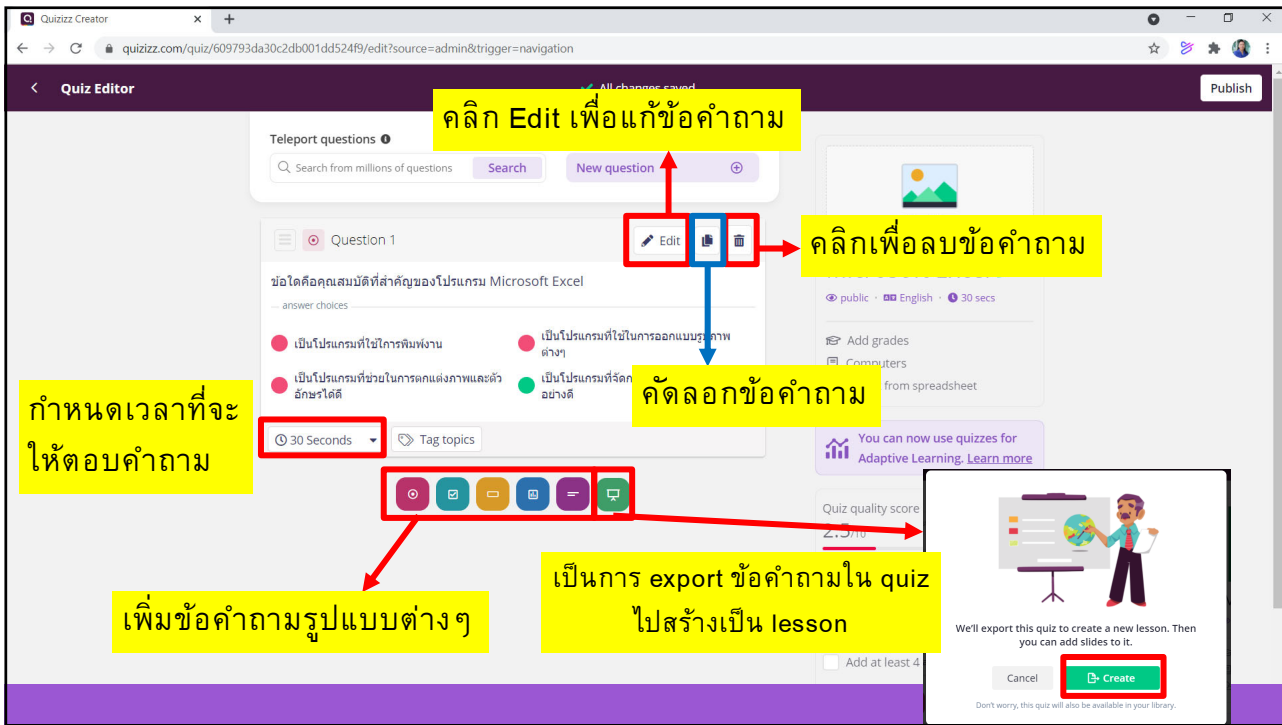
Quizizz Creator

quizizz.com/quiz/609793da30c2db001dd524f9/edit?source=admin&trigger=navigation

Quiz Editor

All changes saved

Publish

คลิก Edit เพื่อแก้ข้อคำถาม

Teleport questions

Search from millions of questions

Search

New question

Question 1

Edit

คลิกเพื่อลบข้อคำถาม

ข้อใดคือคุณสมบัติที่สำคัญของโปรแกรม Microsoft Excel

answer choices

เป็นโปรแกรมที่ใช้ในการพิมพ์งาน

เป็นโปรแกรมที่ใช้ในการออกแบบรูปภาพต่างๆ

เป็นโปรแกรมที่ช่วยในการตกแต่งภาพและตัวอักษรได้ดี

เป็นโปรแกรมที่จัด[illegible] อย่างดี

คัดลอกข้อคำถาม

public · English · 30 secs

Add grades

Computers

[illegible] from spreadsheet

กำหนดเวลาที่จะให้ตอบคำถาม

30 Seconds

Tag topics

You can now use quizzes for Adaptive Learning. Learn more

Quiz quality score

2.5/10

เป็นการ export ข้อคำถามใน quiz ไปสร้างเป็น lesson

เพิ่มข้อคำถามรูปแบบต่างๆ

Add at least 4

We'll export this quiz to create a new lesson. Then you can add slides to it.

Cancel

Create

Don't worry, this quiz will also be available in your library.